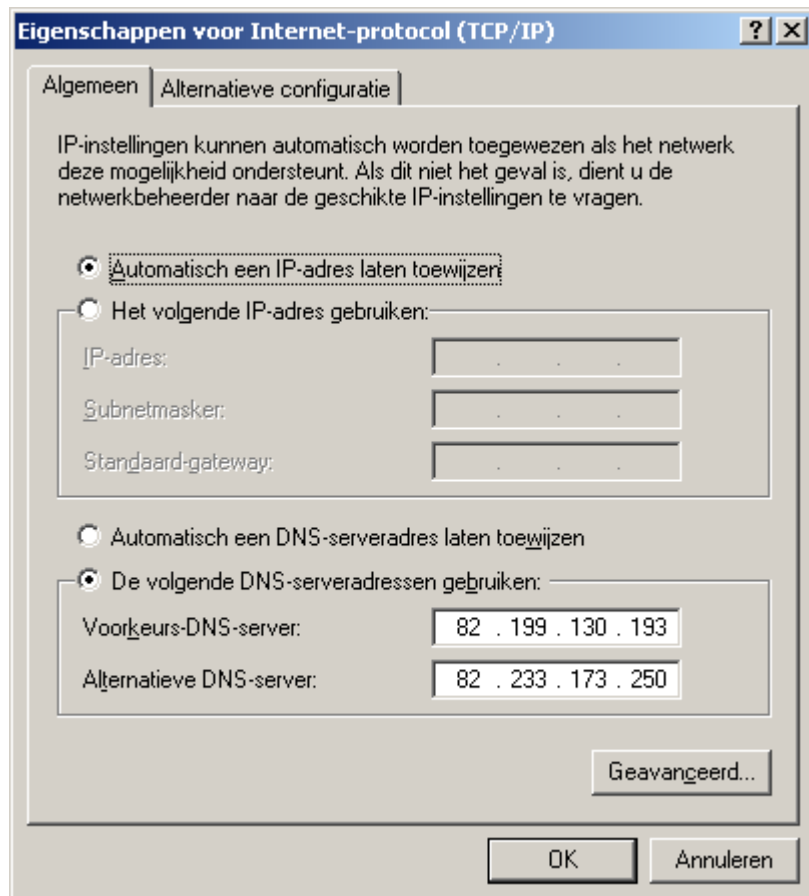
Eigenschappen voor Internet-protocol (TCP/IP)
? X

Algemeen | Alternatieve configuratie

IP-instellingen kunnen automatisch worden toegewezen als het netwerk deze mogelijkheid ondersteunt. Als dit niet het geval is, dient u de netwerkbeheerder naar de geschikte IP-instellingen te vragen.

Automatisch een IP-adres laten toewijzen
Het volgende IP-adres gebruiken:
IP-adres: . . .
Subnetmasker: . . .
Standaard-gateway: . . .

Automatisch een DNS-serveradres laten toewijzen
De volgende DNS-serveradressen gebruiken:
Voorkeurs-DNS-server: 82 . 199 . 130 . 193
Alternatieve DNS-server: 82 . 233 . 173 . 250

Geavanceerd...

OK
Annuleren